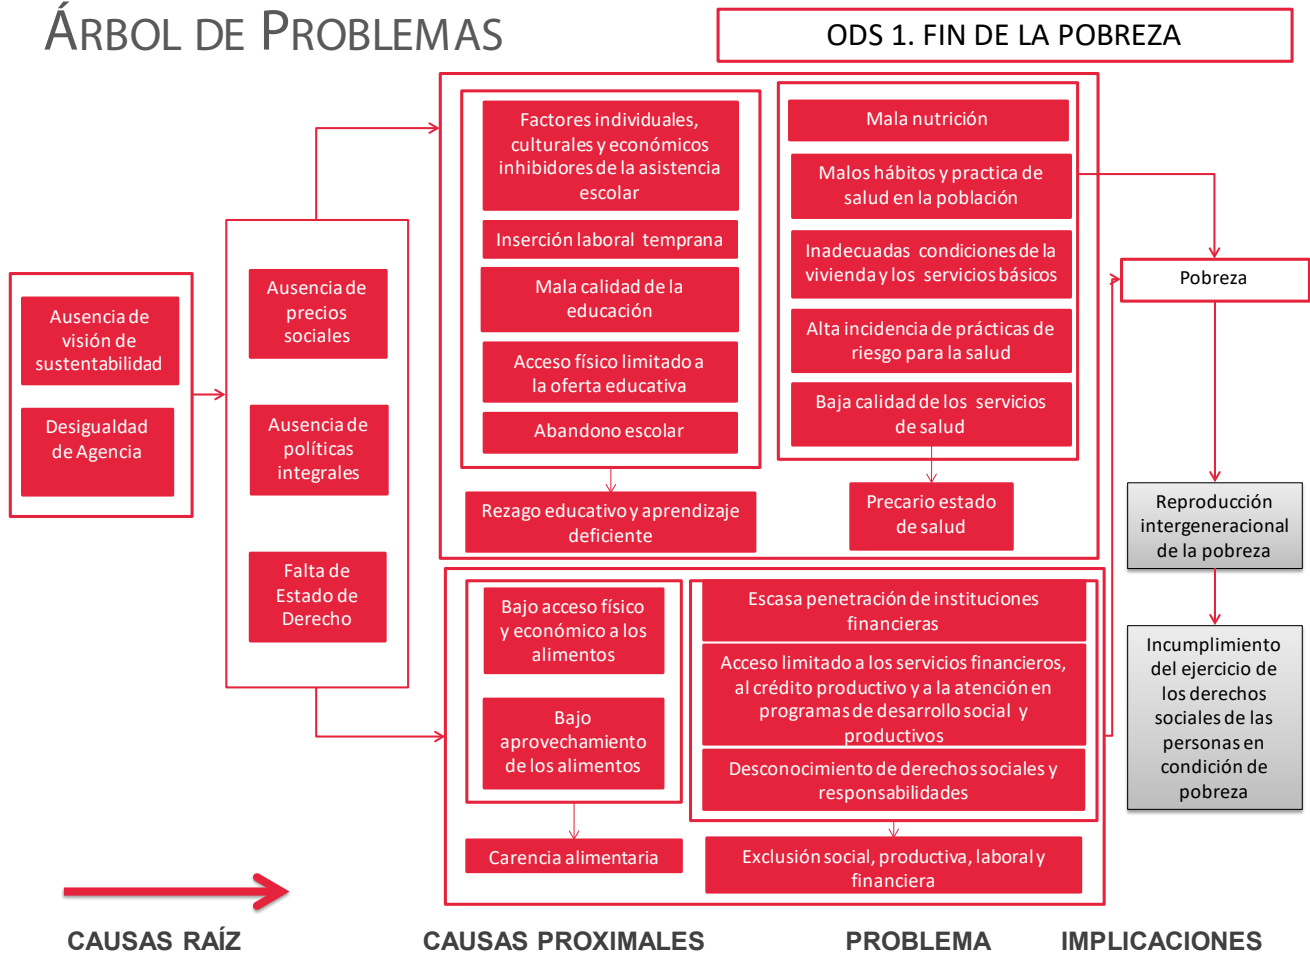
ÁRBOL DE PROBLEMAS

ODS 1. FIN DE LA POBREZA

Ausencia de visión de sustentabilidad

Desigualdad de Agencia

Ausencia de precios sociales

Ausencia de políticas integrales

Falta de Estado de Derecho

Factores individuales, culturales y económicos inhibidores de la asistencia escolar

Inserción laboral temprana

Mala calidad de la educación

Acceso físico limitado a la oferta educativa

Abandono escolar

Rezago educativo y aprendizaje deficiente

Mala nutrición

Malos hábitos y practica de salud en la población

Inadecuadas condiciones de la vivienda y los servicios básicos

Alta incidencia de prácticas de riesgo para la salud

Baja calidad de los servicios de salud

Precario estado de salud

Bajo acceso físico y económico a los alimentos

Bajo aprovechamiento de los alimentos

Carencia alimentaria

Escasa penetración de instituciones financieras

Acceso limitado a los servicios financieros, al crédito productivo y a la atención en programas de desarrollo social y productivos

Desconocimiento de derechos sociales y responsabilidades

Exclusión social, productiva, laboral y financiera

Pobreza

Reproducción intergeneracional de la pobreza

Incumplimiento del ejercicio de los derechos sociales de las personas en condición de pobreza

CAUSAS RAÍZ

CAUSAS PROXIMALES

PROBLEMA

IMPLICACIONES